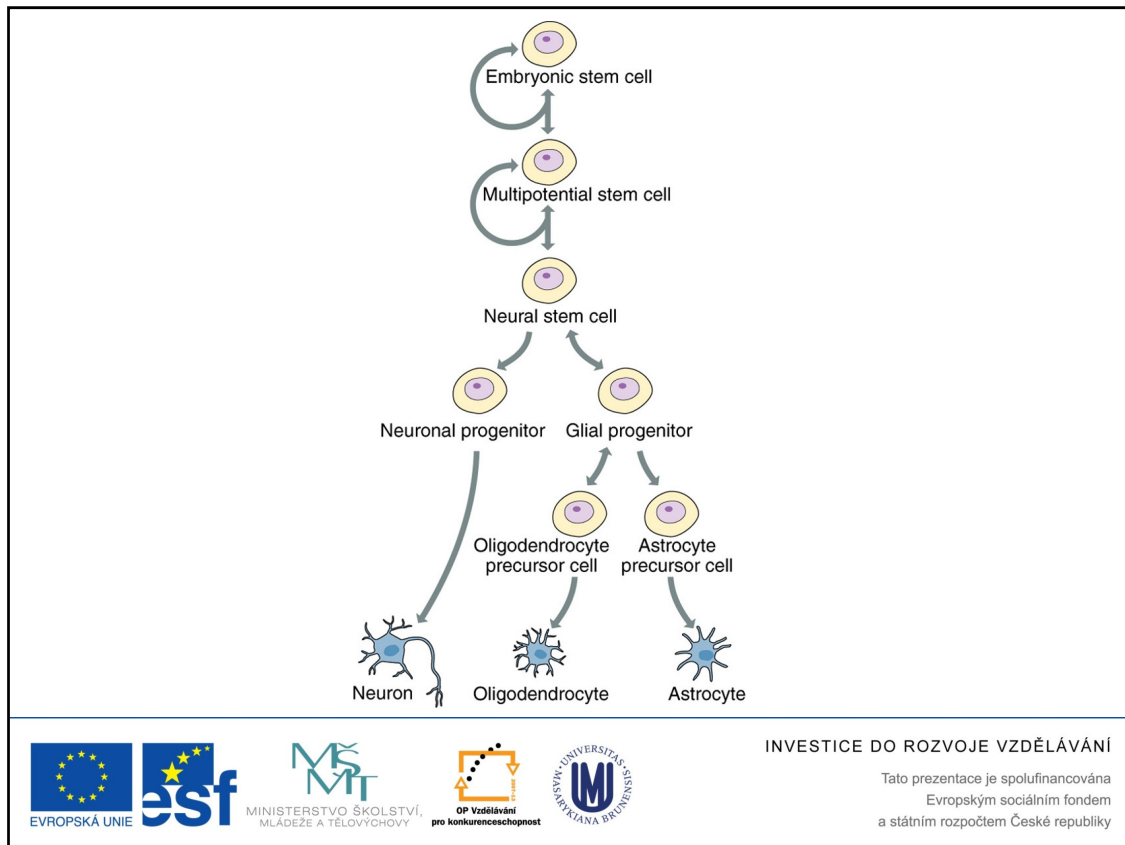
Embryonic stem cell

Multipotential stem cell

Neural stem cell

Neuronal progenitor

Glial progenitor

Oligodendrocyte precursor cell

Astrocyte precursor cell

Neuron

Oligodendrocyte

Astrocyte

EVROPSKÁ UNIE

esf

MINISTERSTVO ŠKOLSTVÍ, MLÁDEŽE A TĚLOVÝCHOVY

OP Vzdělávání pro konkurenceschopnost

UNIVERSITAS MASARYKIANA BRUNENSIS

INVESTICE DO ROZVOJE VZDĚLÁVÁNÍ

Tato prezentace je spolufinancována Evropským sociálním fondem a státním rozpočtem České republiky